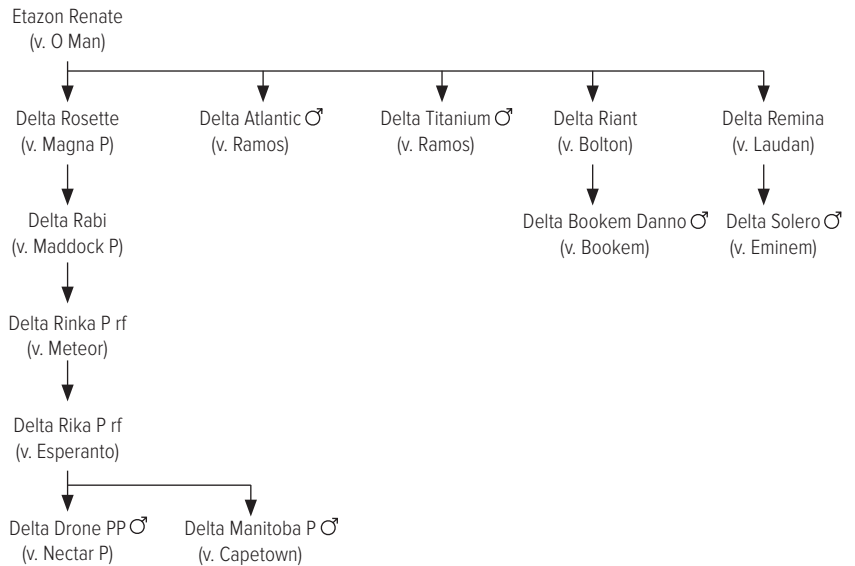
Etazon Renate
(v. O Man)

Delta Rosette
(v. Magna P)

Delta Rabi
(v. Maddock P)

Delta Rinka P rf
(v. Meteor)

Delta Rika P rf
(v. Esperanto)

Delta Drone PP ♂
(v. Nectar P)

Delta Manitoba P ♂
(v. Capetown)

Delta Atlantic ♂
(v. Ramos)

Delta Titanium ♂
(v. Ramos)

Delta Riant
(v. Bolton)

Delta Bookem Danno ♂
(v. Bookem)

Delta Remina
(v. Laudan)

Delta Solero ♂
(v. Eminem)